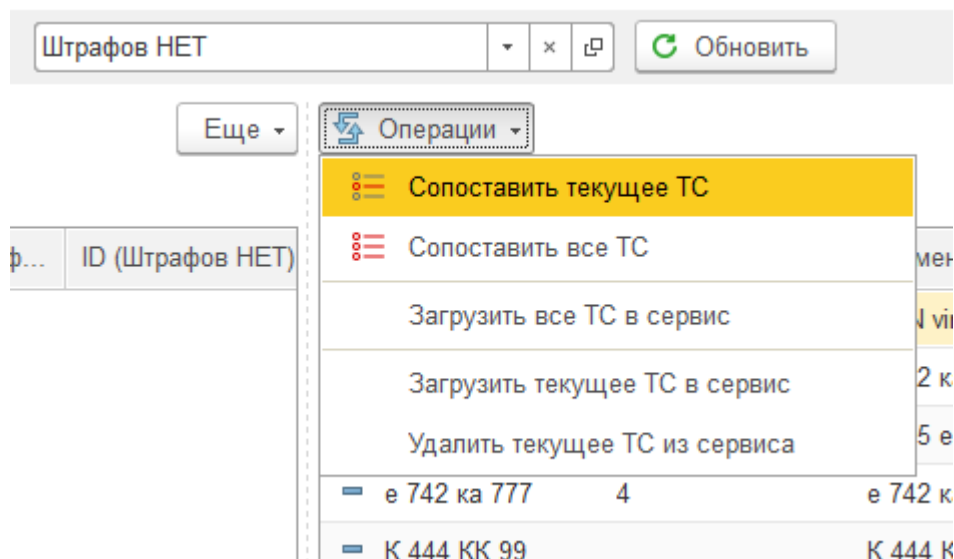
Штрафов НЕТ

Обновить

Еще

Операции

Сопоставить текущее ТС

Сопоставить все ТС

Загрузить все ТС в сервис

Загрузить текущее ТС в сервис

Удалить текущее ТС из сервиса

ф...

ID (Штрафов НЕТ)

мен

N vi

2 к

5 е

е 742 ка 777

4

е 742 к

К 444 КК 99

К 444 К